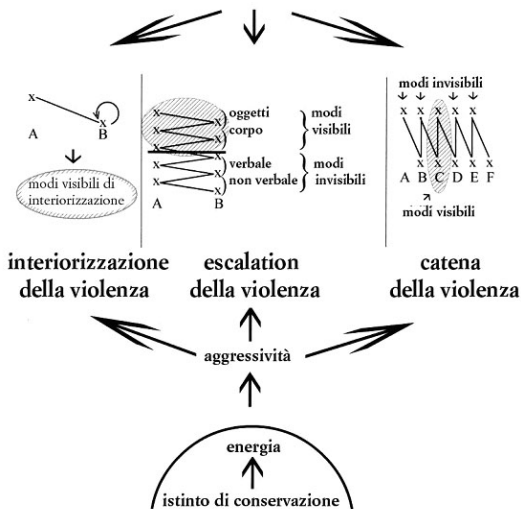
x
A B
modi visibili di interiorizzazione

x x
x x
x x
x x
x x
A B
oggetti
corpo
modi visibili
verbale
non verbale
modi invisibili

modi invisibili
x x x x x
x x x x x x
A B C D E F
modi visibili

interiorizzazione della violenza

escalation della violenza

catena della violenza

aggressività

energia

istinto di conservazione